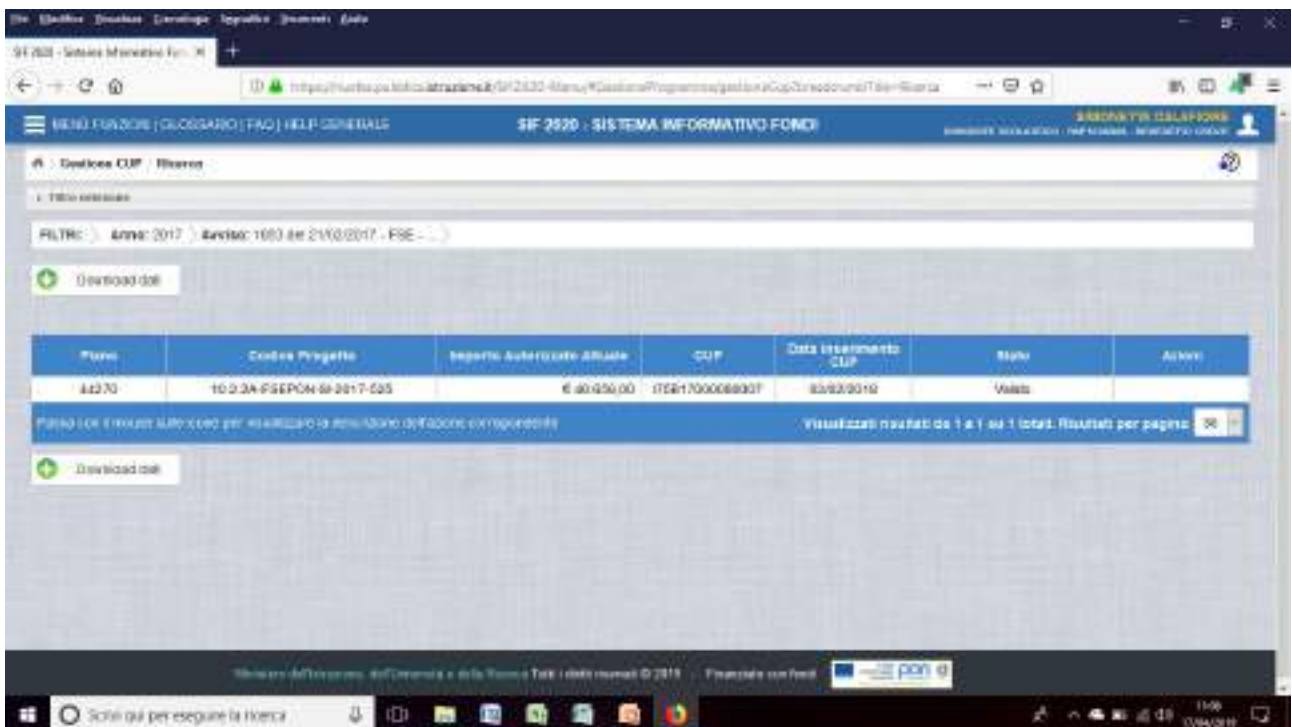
File Modifica Visualizza Cronologia Segnalibri Strumenti Aiuto

SIF 2020 - Sistema Informativo Fon ×

MENU FUNZIONI | GLOSSARIO | FAQ | HELP GENERALE

SIF 2020 - SISTEMA INFORMATIVO FONDI

SIMONETTA CALAFIORE

Gestione CUP / Ricerca

Filtro

FILTRI: Anno: 2017 Avviso: 1953 del 21/02/2017 - FSE - ...

Download dati

| Piano | Codice Progetto | Importo Autorizzato Attuale | CUP | Data inserimento CUP | Stato | Azioni |
|---|---|---|---|---|---|---|
| 44370 | 10.2.2A-FSEPON-SI-2017-535 | € 40.656,00 | I75B17000080007 | 03/02/2018 | Valida | |

Passa con il mouse sulle icone per visualizzare la descrizione dell'azione corrispondente

Visualizzati risultati da 1 a 1 su 1 totali. Risultati per pagina 30

Download dati

Ministero dell'Istruzione, dell'Università e della Ricerca Tutti i diritti riservati © 2018 Finanziato con fondi pon

Scrivi qui per eseguire la ricerca

11:09
07/06/2018